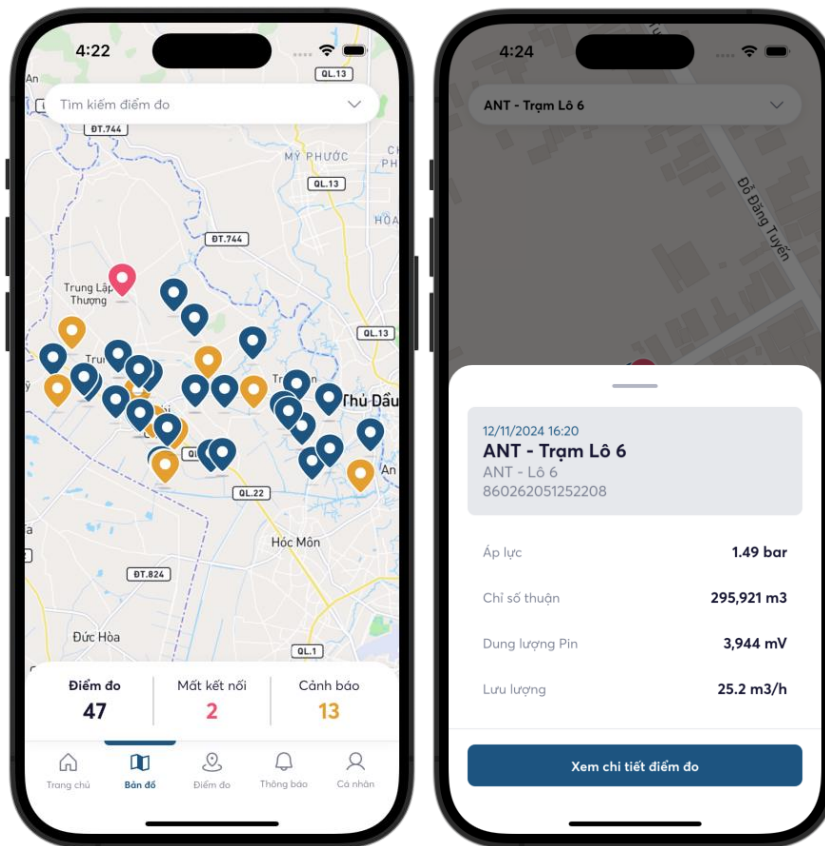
4:22

QL.13

Tìm kiếm điểm đo

ĐT.744

MỸ PHƯỚC

QL.13

ĐT.744

Trung Lập Thượng

QL.13

Thủ Dầu

QL.22

Hóc Môn

ĐT.824

Đức Hòa

QL.1

| Điểm đo | Mất kết nối | Cảnh báo |
|---|---|---|
| 47 | 2 | 13 |

Trang chủ Bản đồ Điểm đo Thông báo Cá nhân

4:24

ANT - Trạm Lô 6

Đỗ Đăng Tuyển

12/11/2024 16:20
ANT - Trạm Lô 6
ANT - Lô 6
860262051252208

| | |
|---|---|
| Áp lực | 1.49 bar |
| Chỉ số thuận | 295,921 m3 |
| Dung lượng Pin | 3,944 mV |
| Lưu lượng | 25.2 m3/h |

Xem chi tiết điểm đo